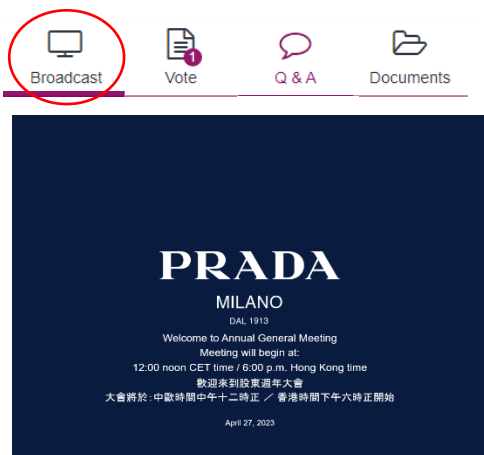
Broadcast

1
Vote

Q & A

Documents

PRADA
MILANO
DAL 1913

Welcome to Annual General Meeting
Meeting will begin at:
12:00 noon CET time / 6:00 p.m. Hong Kong time
歡迎來到股東週年大會
大會將於:中歐時間中午十二時正 / 香港時間下午六時正開始

April 27, 2023